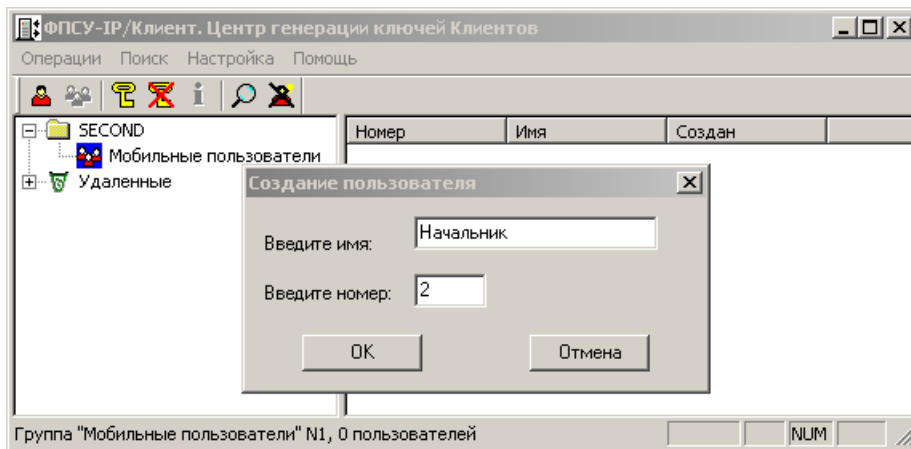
ФПСУ-IP/Клиент. Центр генерации ключей Клиентов

Операции Поиск Настройка Помощь

SECOND
Мобильные пользователи
Удаленные

| Номер | Имя | Создан |
|---|---|---|

Создание пользователя

Введите имя: Начальник

Введите номер: 2

OK Отмена

Группа "Мобильные пользователи" N1, 0 пользователей NUM